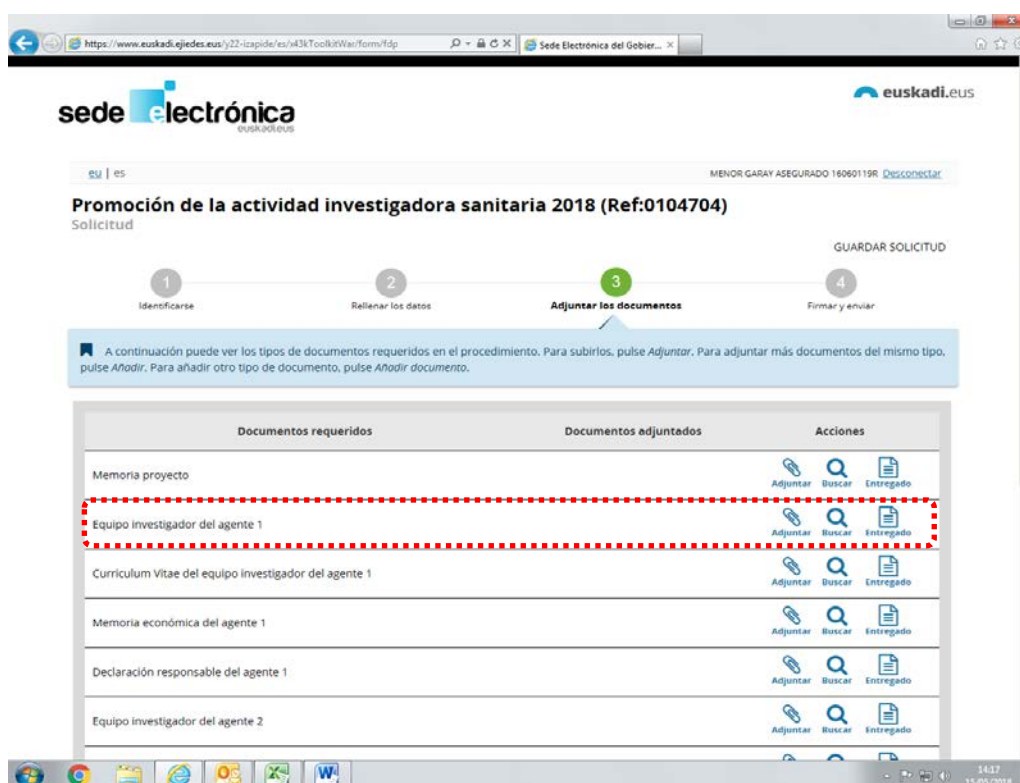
https://www.euskadi.ejiedes.eus/y22-izapide/es/x43kToolkitWar/form/fdp

Sede Electrónica del Gobier...

sede electrónica
euskadi.eus

euskadi.eus

eu | es

MENOR GARAY ASEGURADO 16060119R Desconectar

Promoción de la actividad investigadora sanitaria 2018 (Ref:0104704)
Solicitud

GUARDAR SOLICITUD

1 Identificarse
2 Rellenar los datos
3 Adjuntar los documentos
4 Firmar y enviar

A continuación puede ver los tipos de documentos requeridos en el procedimiento. Para subirlos, pulse Adjuntar. Para adjuntar más documentos del mismo tipo, pulse Añadir. Para añadir otro tipo de documento, pulse Añadir documento.

| Documentos requeridos | Documentos adjuntados | Acciones |
|---|---|---|
| Memoria proyecto | | Adjuntar Buscar Entregado |
| Equipo investigador del agente 1 | | Adjuntar Buscar Entregado |
| Curriculum Vitae del equipo investigador del agente 1 | | Adjuntar Buscar Entregado |
| Memoria económica del agente 1 | | Adjuntar Buscar Entregado |
| Declaración responsable del agente 1 | | Adjuntar Buscar Entregado |
| Equipo investigador del agente 2 | | Adjuntar Buscar Entregado |

14:17